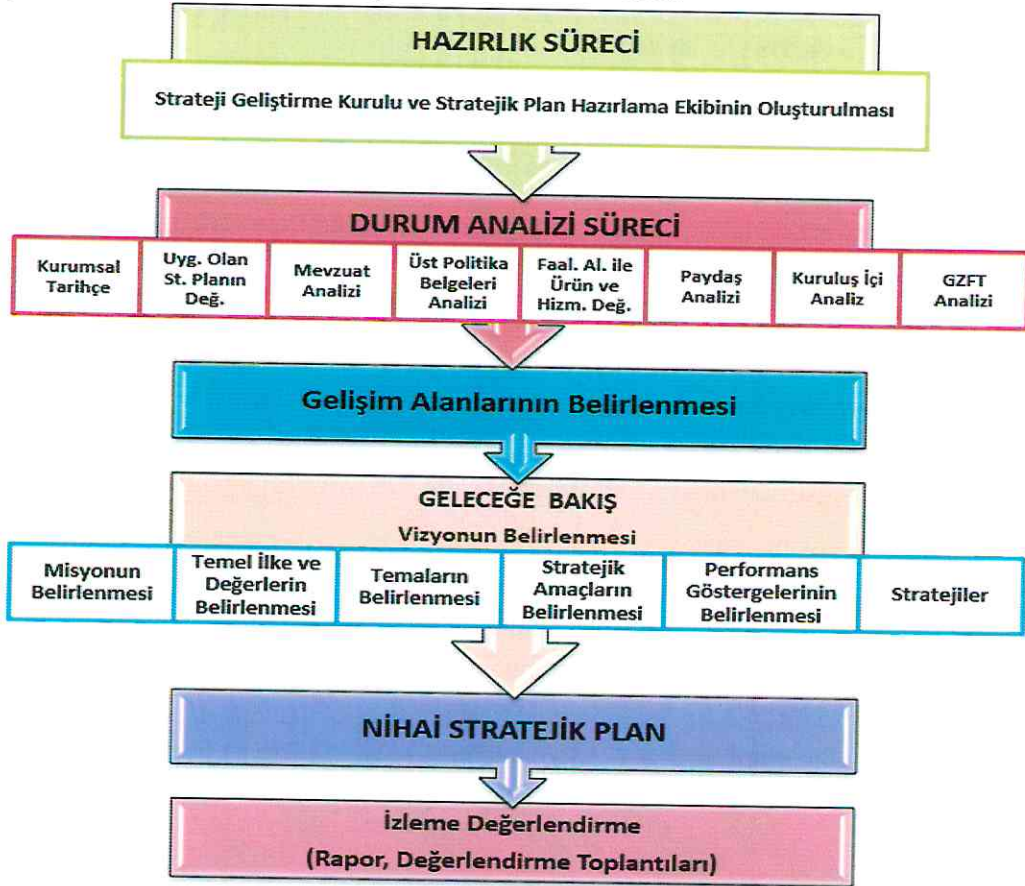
HAZIRLIK SÜRECİ

Strateji Geliştirme Kurulu ve Stratejik Plan Hazırlama Ekibinin Oluşturulması

DURUM ANALİZİ SÜRECİ

Kurumsal Tarihçe

Uyg. Olan St. Planın Değ.

Mevzuat Analizi

Üst Politika Belgeleri Analizi

Faal. Al. ile Ürün ve Hizm. Değ.

Paydaş Analizi

Kuruluş İçi Analiz

GZFT Analizi

Gelişim Alanlarının Belirlenmesi

GELECEĞE BAKIŞ

Vizyonun Belirlenmesi

Misyonun Belirlenmesi

Temel İlke ve Değerlerin Belirlenmesi

Temaların Belirlenmesi

Stratejik Amaçların Belirlenmesi

Performans Göstergelerinin Belirlenmesi

Stratejiler

NİHAİ STRATEJİK PLAN

İzleme Değerlendirme

(Rapor, Değerlendirme Toplantıları)